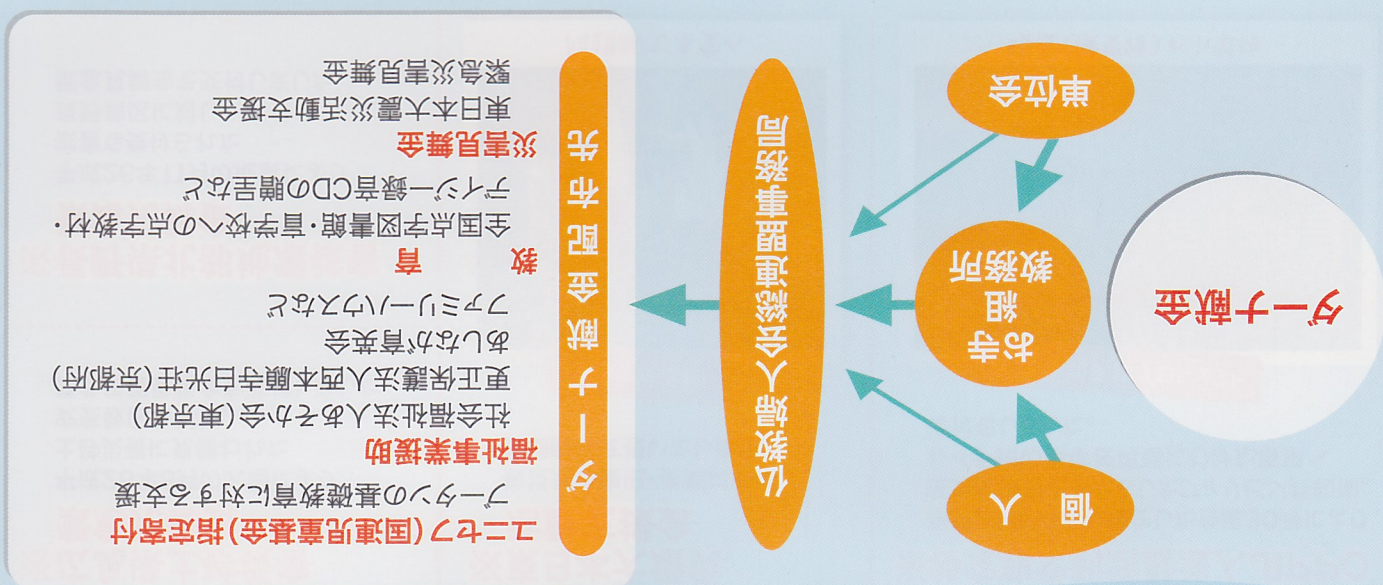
ダーナ献金

単位会

お寺
組
教務所

個人

公益財団法人全日本仏教会

ダーナ献金配分先

ユニセフ(国連児童基金)指定寄付
ブータンの基礎教育に対する支援

福祉事業援助
社会福祉法人あそか会(東京都)
更正保護法人西本願寺白光荘(京都府)
あしなが育英会
ファミリーハウスなど

教育
全国点字図書館・盲学校への点字教材・
デイジー録音CDの贈呈など

災害見舞金
東日本大震災活動支援金
緊急災害見舞金